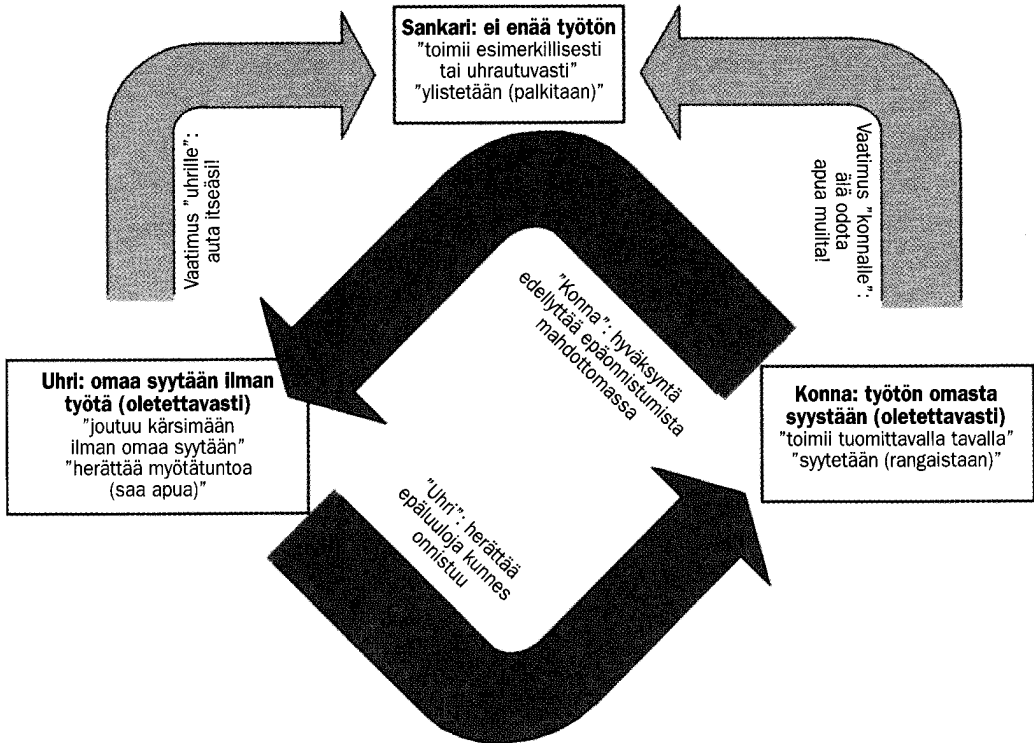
Sankari: ei enää työtön
"toimii esimerkillisesti tai uhrautuvasti"
"ylistetään (palkitaan)"

Vaatimus "uhrille": auta itseäsi!

Vaatimus "konnalle": älä odota apua muilta!

"Konna": hyväksyntä edellyttää epäonnistumista mahdottomassa

Uhri: omaa syytään ilman työtä (oletettavasti)
"joutuu kärsimään ilman omaa syytään"
"herättää myötätuntoa (saa apua)"

Konna: työtön omasta syystään (oletettavasti)
"toimii tuomittavalla tavalla"
"syytetään (rangaistaan)"

"Uhri": herättää epäluuloja kunnes onnistuu